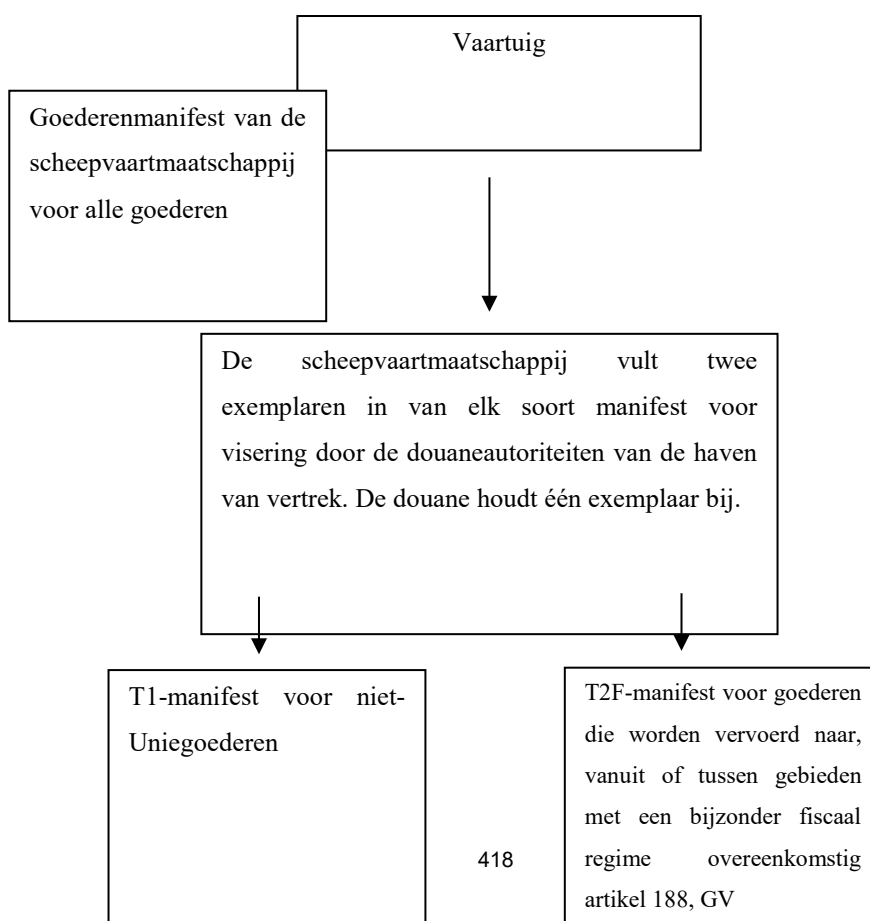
Vaartuig

Goederenmanifest van de scheepvaartmaatschappij voor alle goederen

De scheepvaartmaatschappij vult twee exemplaren in van elk soort manifest voor visering door de douaneautoriteiten van de haven van vertrek. De douane houdt één exemplaar bij.

T1-manifest voor niet-Uniegoederen

T2F-manifest voor goederen die worden vervoerd naar, vanuit of tussen gebieden met een bijzonder fiscaal regime overeenkomstig artikel 188, GV

418